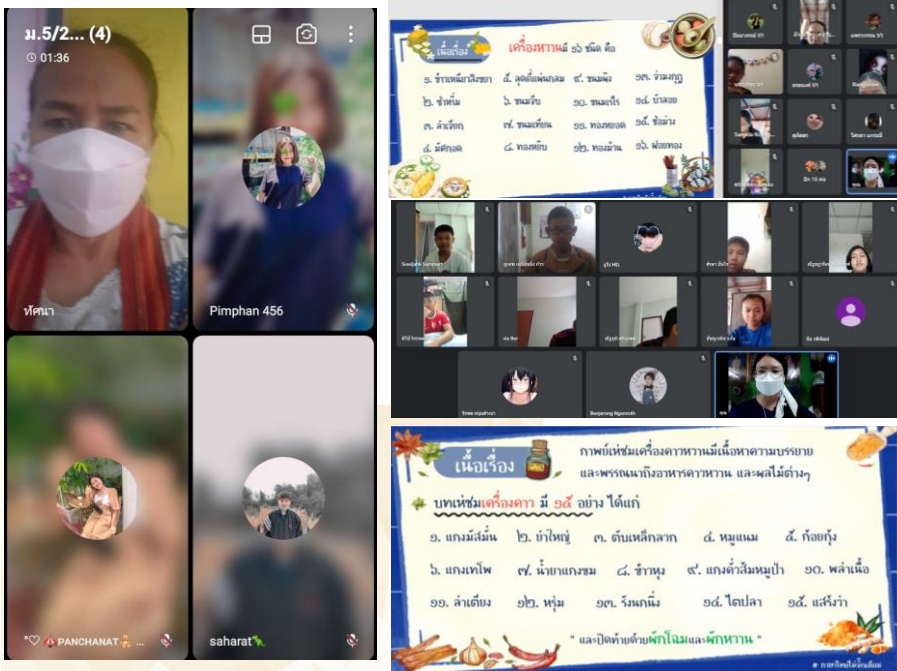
ม.5/2... (4)
01:36

ทัศนา

Pimphan 456

PANCHANAT

saharat

เนื้อเรื่อง เครื่องหวาน มี ๑๖ ชนิด คือ

๑. ข้าวเหนียวสังขยา ๕. ลุดตี่แผ่นกลม ๙. ขนมผิง ๑๓. จ่ามงกุฎ
๒. ซ่าหริ่ม ๖. ขนมจีบ ๑๐. ขนมไข่ ๑๔. บ้าบิ่น
๓. ลำเจียก ๗. ขนมเทียน ๑๑. ทองหยอด ๑๕. ช่อม่วง
๔. มัศกอด ๘. ทองหยิบ ๑๒. ทองม้วน ๑๖. ฝอยทอง

Suwijaks Sammart

Benjaming Ngamsuth

เนื้อเรื่อง กาพย์เห่ชมเครื่องคาวหวานมีเนื้อหาความบรรยาย และพรรณนาถึงอาหารคาวหวาน และผลไม้ต่างๆ

บทเห่ชมเครื่องคาว มี ๑๕ อย่าง ได้แก่

๑. แกงมัสมั่น ๒. ยำใหญ่ ๓. ตับเหล็กลวก ๔. หมูแนม ๕. ก้อยกุ้ง
๖. แกงเทโพ ๗. น้ำยาแกงขม ๘. ข้าวหุง ๙. แกงคั่วส้มหมูป่า ๑๐. พล่าเนื้อ
๑๑. ล่าเตียง ๑๒. หรุ่ม ๑๓. รังนกนึ่ง ๑๔. ไตปลา ๑๕. แสร้งว่า

" และปิดท้ายด้วยผักโฉมและผักหวาน "